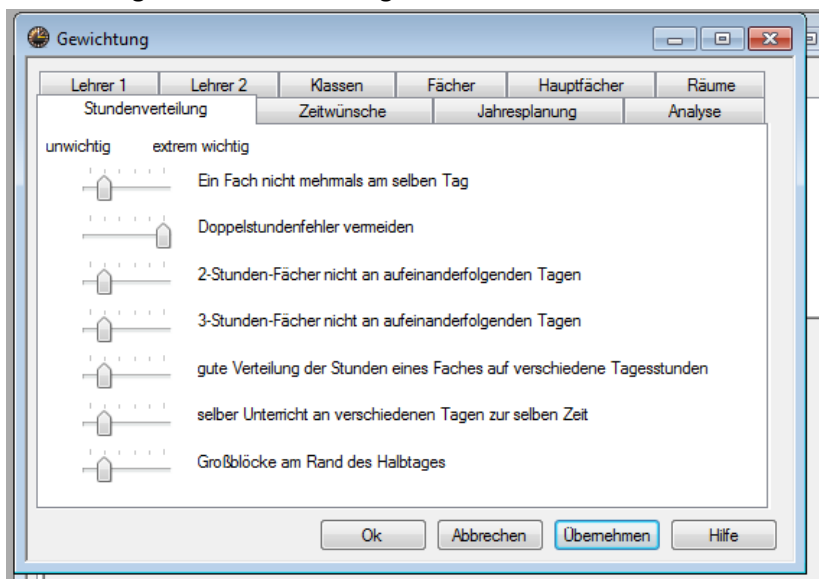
Gewichtung

Lehrer 1 | Lehrer 2 | Klassen | Fächer | Hauptfächer | Räume

Stundenverteilung | Zeitwünsche | Jahresplanung | Analyse

unwichtig extrem wichtig

Ein Fach nicht mehrmals am selben Tag

Doppelstundenfehler vermeiden

2-Stunden-Fächer nicht an aufeinanderfolgenden Tagen

3-Stunden-Fächer nicht an aufeinanderfolgenden Tagen

gute Verteilung der Stunden eines Faches auf verschiedene Tagesstunden

selber Unterricht an verschiedenen Tagen zur selben Zeit

Großblöcke am Rand des Halbtages

Ok | Abbrechen | Übernehmen | Hilfe